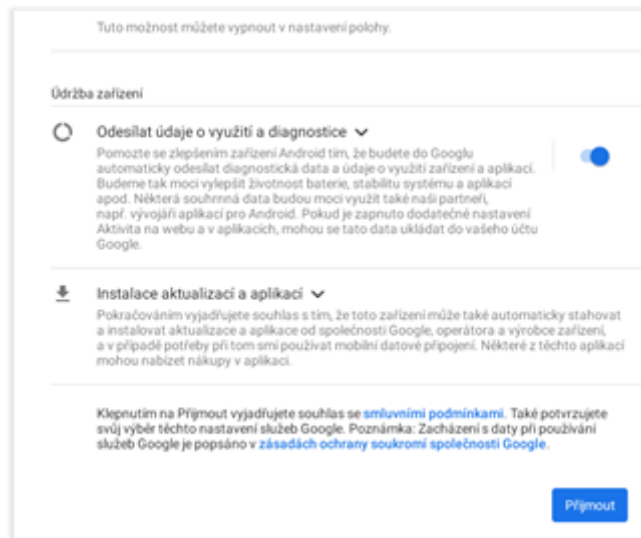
Tuto možnost můžete vypnout v nastavení polohy.

Údržba zařízení

Odesílat údaje o využití a diagnostice

Pomozte se zlepšením zařízení Android tím, že budete do Googlu automaticky odesílat diagnostická data a údaje o využití zařízení a aplikací. Budeme tak moci vylepšit životnost baterie, stabilitu systému a aplikací apod. Některá souhrnná data budou moci využít také naši partneři, např. vývojáři aplikací pro Android. Pokud je zapnuto dodatečné nastavení Aktivita na webu a v aplikacích, mohou se tato data ukládat do vašeho účtu Google.

Instalace aktualizací a aplikací

Pokračováním vyjadřujete souhlas s tím, že toto zařízení může také automaticky stahovat a instalovat aktualizace a aplikace od společnosti Google, operátora a výrobce zařízení, a v případě potřeby při tom smí používat mobilní datové připojení. Některé z těchto aplikací mohou nabízet nákupy v aplikaci.

Klepnutím na Přijmout vyjadřujete souhlas se smluvními podmínkami. Také potvrzujete svůj výběr těchto nastavení služeb Google. Poznámka: Zacházení s daty při používání služeb Google je popsáno v zásadách ochrany soukromí společnosti Google.

Přijmout